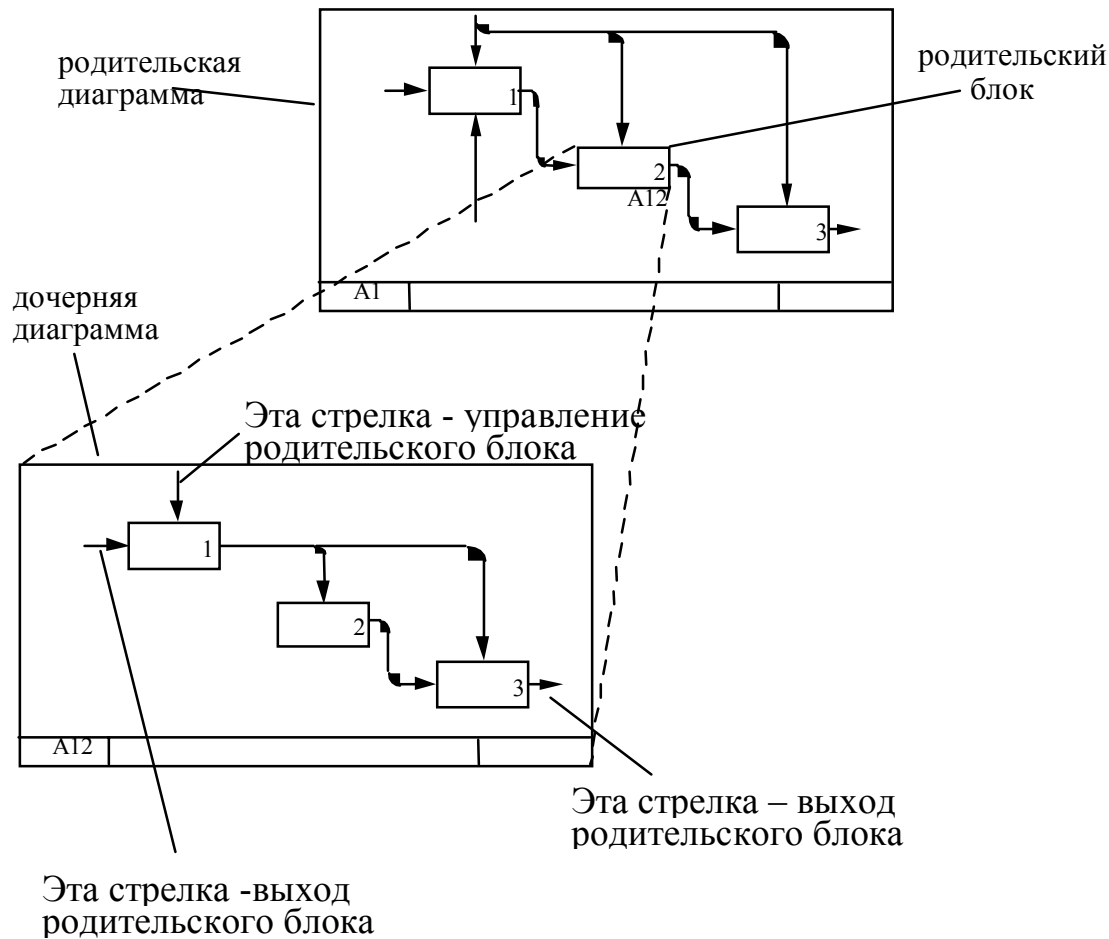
родительская диаграмма

родительский блок

1

2

A12

3

A1

дочерняя диаграмма

Эта стрелка - управление родительского блока

1

2

3

A12

Эта стрелка – выход родительского блока

Эта стрелка -выход родительского блока